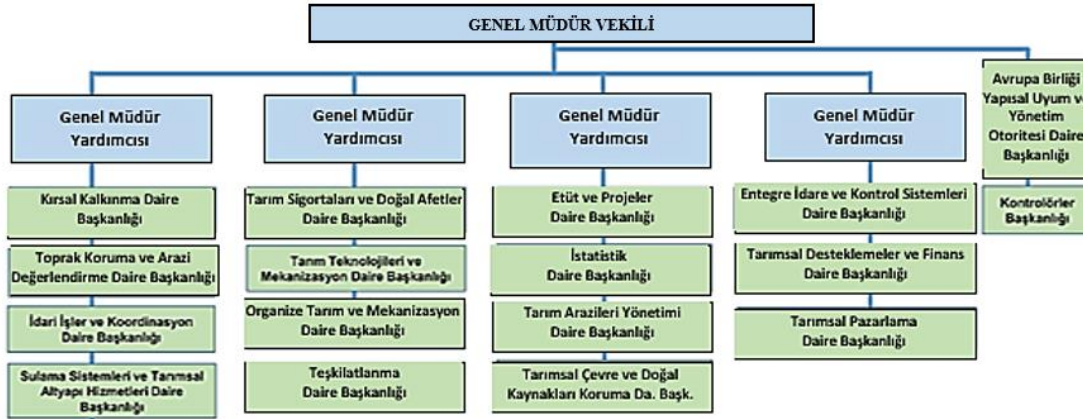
GENEL MÜDÜR VEKİLİ

Genel Müdür Yardımcısı

Kırsal Kalkınma Daire Başkanlığı

Toprak Koruma ve Arazi Değerlendirme Daire Başkanlığı

İdari İşler ve Koordinasyon Daire Başkanlığı

Sulama Sistemleri ve Tarımsal Altyapı Hizmetleri Daire Başkanlığı

Genel Müdür Yardımcısı

Tarım Sigortaları ve Doğal Afetler Daire Başkanlığı

Tarım Teknolojileri ve Mekanizasyon Daire Başkanlığı

Organize Tarım ve Mekanizasyon Daire Başkanlığı

Teşkilatlanma Daire Başkanlığı

Genel Müdür Yardımcısı

Etüt ve Projeler Daire Başkanlığı

İstatistik Daire Başkanlığı

Tarım Arazileri Yönetimi Daire Başkanlığı

Tarımsal Çevre ve Doğal Kaynakları Koruma Da. Başk.

Genel Müdür Yardımcısı

Entegre İdare ve Kontrol Sistemleri Daire Başkanlığı

Tarımsal Desteklemeler ve Finans Daire Başkanlığı

Tarımsal Pazarlama Daire Başkanlığı

Avrupa Birliği Yapısal Uyum ve Yönetim Otoritesi Daire Başkanlığı

Kontrolörler Başkanlığı